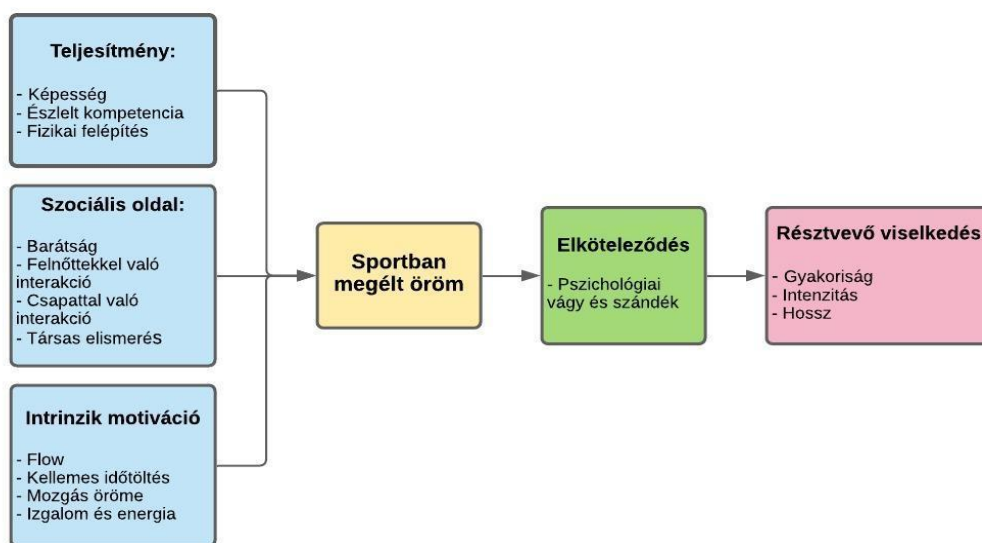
Teljesítmény:

- Képesség
- Észlelt kompetencia
- Fizikai felépítés

Szociális oldal:

- Barátság
- Felnőttekkel való interakció
- Csapattal való interakció
- Társas elismerés

Intrinzik motiváció

- Flow
- Kellemes időtöltés
- Mozgás öröme
- Izgalom és energia

Sportban megélt öröm

Elköteleződés

- Pszichológiai vágy és szándék

Résztvevő viselkedés

- Gyakoriság
- Intenzitás
- Hossz